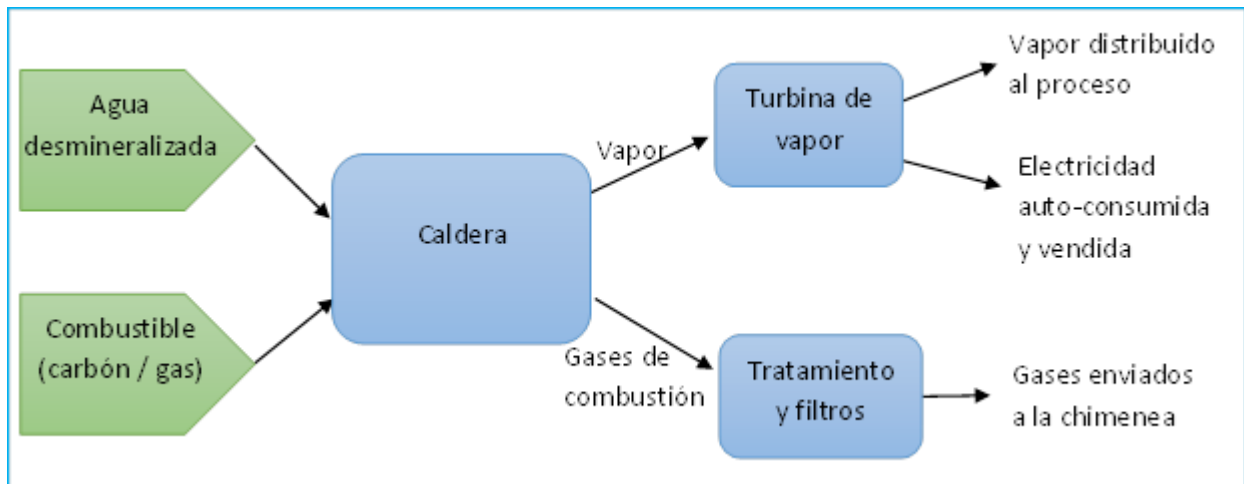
Agua desmineralizada

Combustible (carbón / gas)

Caldera

Vapor

Turbina de vapor

Vapor distribuido al proceso

Electricidad auto-consumida y vendida

Gases de combustión

Tratamiento y filtros

Gases enviados a la chimenea